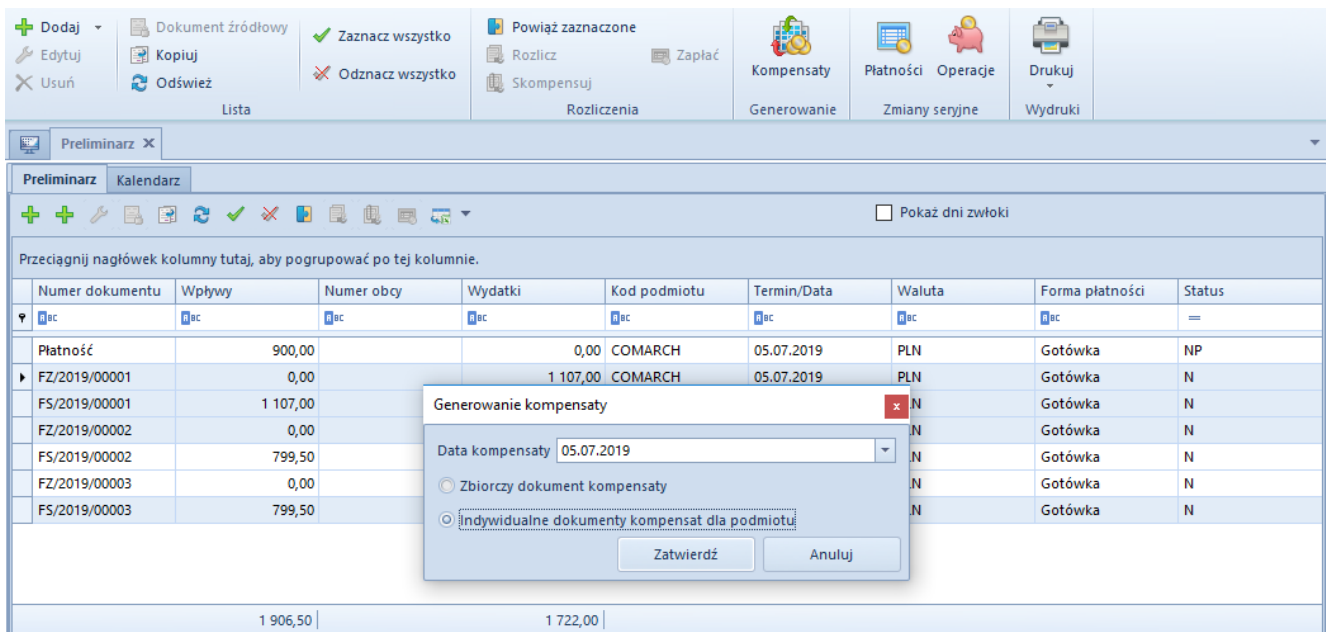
Dodaj
Edytuj
Usuń
Dokument źródłowy
Kopiuj
Odśwież
Lista
Zaznacz wszystko
Odznacz wszystko
Powiąż zaznaczone
Rozlicz
Skompensuj
Zapłać
Rozliczenia
Kompensaty
Generowanie
Płatności
Operacje
Zmiany seryjne
Drukuj
Wydruki

Preliminarz

Preliminarz | Kalendarz

Pokaż dni zwłoki

Przeciągnij nagłówek kolumny tutaj, aby pogrupować po tej kolumnie.

| Numer dokumentu | Wpływy | Numer obcy | Wydatki | Kod podmiotu | Termin/Data | Waluta | Forma płatności | Status |
|---|---|---|---|---|---|---|---|---|
| Płatność | 900,00 | | 0,00 | COMARCH | 05.07.2019 | PLN | Gotówka | NP |
| FZ/2019/00001 | 0,00 | | 1 107,00 | COMARCH | 05.07.2019 | PLN | Gotówka | N |
| FS/2019/00001 | 1 107,00 | | | | | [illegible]N | Gotówka | N |
| FZ/2019/00002 | 0,00 | | | | | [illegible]N | Gotówka | N |
| FS/2019/00002 | 799,50 | | | | | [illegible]N | Gotówka | N |
| FZ/2019/00003 | 0,00 | | | | | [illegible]N | Gotówka | N |
| FS/2019/00003 | 799,50 | | | | | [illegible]N | Gotówka | N |
| | 1 906,50 | | 1 722,00 | | | | | |

Generowanie kompensaty
Data kompensaty 05.07.2019
Zbiorczy dokument kompensaty
Indywidualne dokumenty kompensat dla podmiotu
Zatwierdź
Anuluj